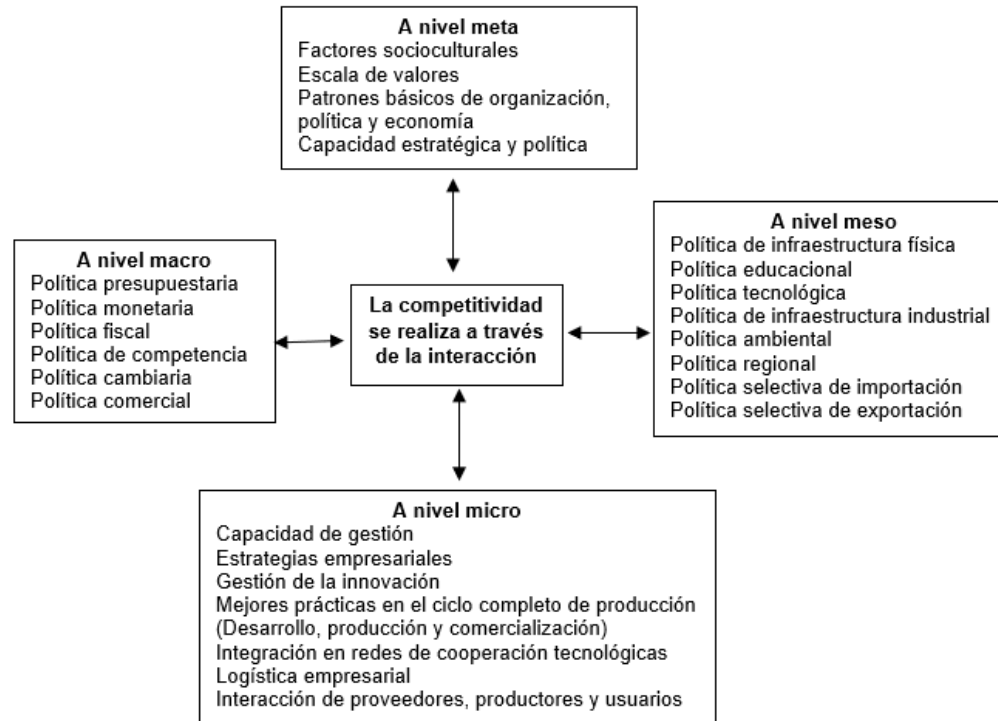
A nivel meta
Factores socioculturales
Escala de valores
Patrones básicos de organización, política y economía
Capacidad estratégica y política

A nivel macro
Política presupuestaria
Política monetaria
Política fiscal
Política de competencia
Política cambiaria
Política comercial

La competitividad se realiza a través de la interacción

A nivel meso
Política de infraestructura física
Política educacional
Política tecnológica
Política de infraestructura industrial
Política ambiental
Política regional
Política selectiva de importación
Política selectiva de exportación

A nivel micro
Capacidad de gestión
Estrategias empresariales
Gestión de la innovación
Mejores prácticas en el ciclo completo de producción (Desarrollo, producción y comercialización)
Integración en redes de cooperación tecnológicas
Logística empresarial
Interacción de proveedores, productores y usuarios